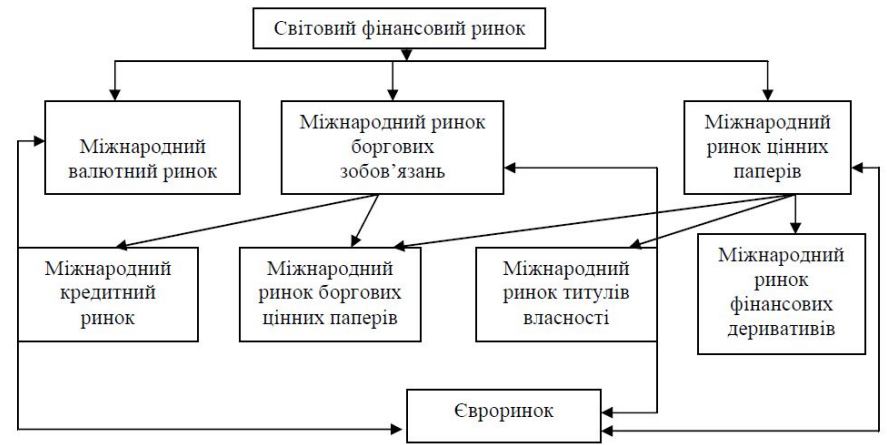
Світовий фінансовий ринок

Міжнародний валютний ринок

Міжнародний ринок боргових зобов'язань

Міжнародний ринок цінних паперів

Міжнародний кредитний ринок

Міжнародний ринок боргових цінних паперів

Міжнародний ринок титулів власності

Міжнародний ринок фінансових деривативів

Євроринок